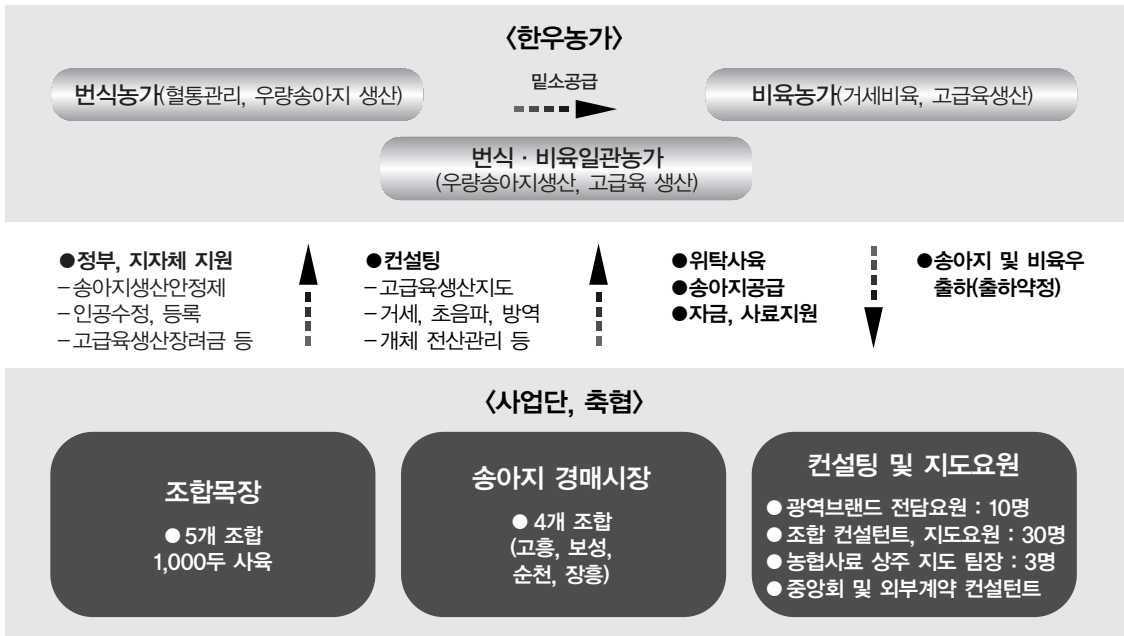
〈한우농가〉

번식농가(혈통관리, 우량송아지 생산)

밑소공급

비육농가(거세비육, 고급육생산)

번식 · 비육일관농가
(우량송아지생산, 고급육 생산)

●정부, 지자체 지원
–송아지생산안정제
–인공수정, 등록
–고급육생산장려금 등

●컨설팅
–고급육생산지도
–거세, 초음파, 방역
–개체 전산관리 등

●위탁사육
●송아지공급
●자금, 사료지원

●송아지 및 비육우 출하(출하약정)

〈사업단, 축협〉

조합목장
● 5개 조합
1,000두 사육

송아지 경매시장
● 4개 조합
(고흥, 보성, 순천, 장흥)

컨설팅 및 지도요원
● 광역브랜드 전담요원 : 10명
● 조합 컨설턴트, 지도요원 : 30명
● 농협사료 상주 지도 팀장 : 3명
● 중앙회 및 외부계약 컨설턴트